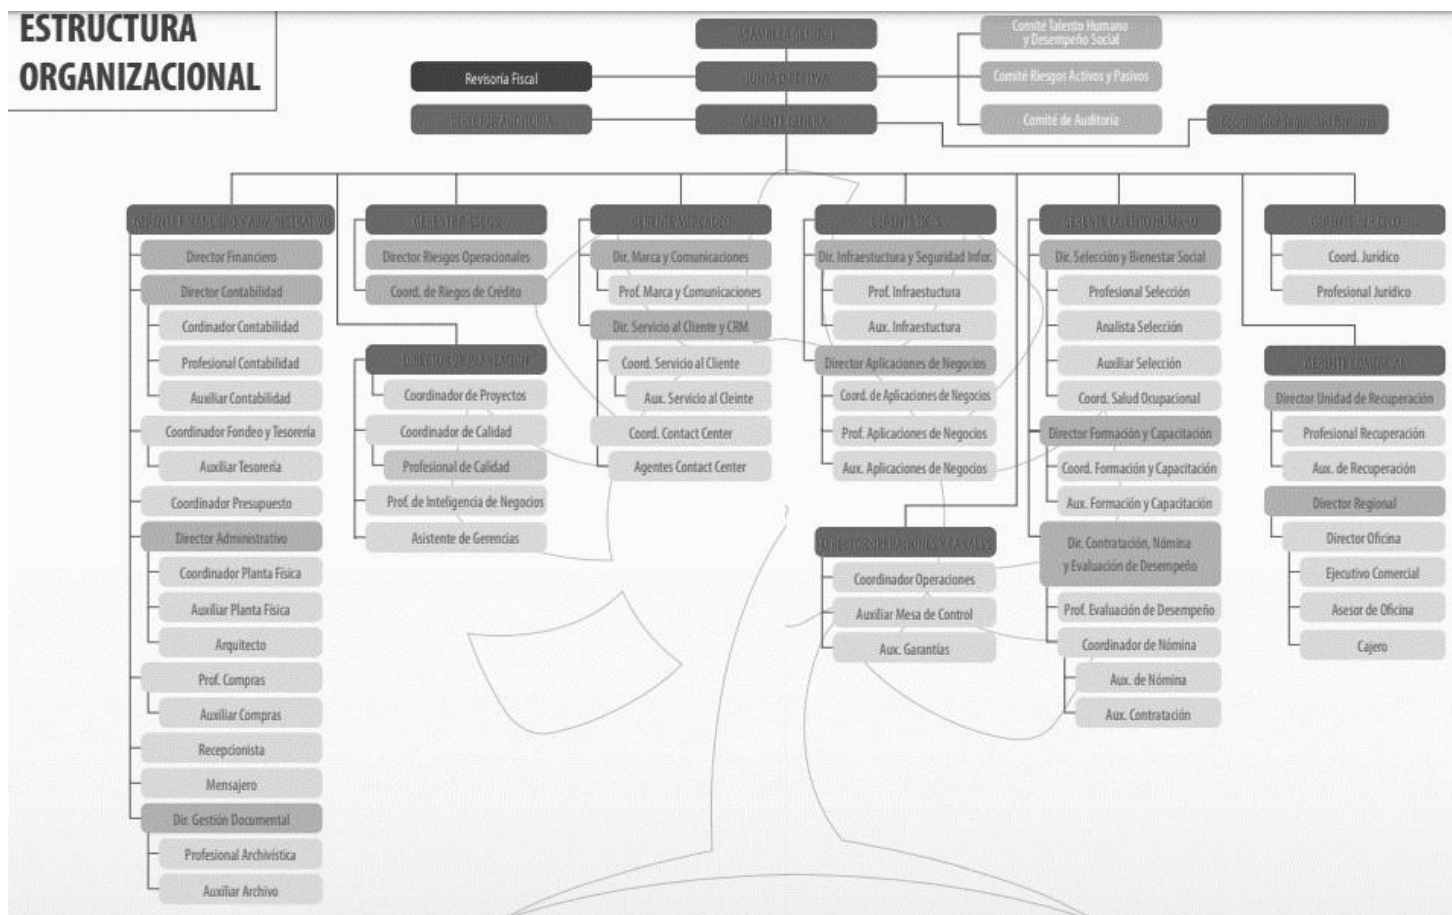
ESTRUCTURA ORGANIZACIONAL

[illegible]

Revisoria Fiscal

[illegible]

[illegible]

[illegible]

Comité Talento Humano y Desempeño Social

Comité Riesgos Activos y Pasivos

Comité de Auditoria

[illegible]

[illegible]

Director Financiero

Director Contabilidad

Cordinador Contabilidad

Profesional Contabilidad

Auxiliar Contabilidad

Coordinador Fondeo y Tesorería

Auxiliar Tesorería

Coordinador Presupuesto

Director Administrativo

Coordinador Planta Física

Auxiliar Planta Física

Arquitecto

Prof. Compras

Auxiliar Compras

Recepcionista

Mensajero

Dir. Gestión Documental

Profesional Archivistica

Auxiliar Archivo

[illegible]

Director Riesgos Operacionales

Coord. de Riegos de Crédito

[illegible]

Coordinador de Proyectos

Coordinador de Calidad

Profesional de Calidad

Prof. de Inteligencia de Negocios

Asistente de Gerencias

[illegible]

Dir. Marca y Comunicaciones

Prof. Marca y Comunicaciones

Dir. Servicio al Cliente y CRM

Coord. Servicio al Cliente

Aux. Servicio al Cleinte

Coord. Contact Center

Agentes Contact Center

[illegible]

Dir. Infraestuctura y Seguridad Infor.

Prof. Infraestuctura

Aux. Infraestuctura

Director Aplicaciones de Negocios

Coord. de Aplicaciones de Negocios

Prof. Aplicaciones de Negocios

Aux. Aplicaciones de Negocios

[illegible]

Coordinador Operaciones

Auxiliar Mesa de Control

Aux. Garantías

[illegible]

Dir. Selección y Bienestar Social

Profesional Selección

Analista Selección

Auxiliar Selección

Coord. Salud Ocupacional

Director Formación y Capacitación

Coord. Formación y Capacitación

Aux. Formación y Capacitación

Dir. Contratación, Nómina y Evaluación de Desempeño

Prof. Evaluación de Desempeño

Coordinador de Nómina

Aux. de Nómina

Aux. Contratación

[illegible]

Coord. Jurídico

Profesional Jurídico

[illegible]

Director Unidad de Recuperación

Profesional Recuperación

Aux. de Recuperación

Director Regional

Director Oficina

Ejecutivo Comercial

Asesor de Oficina

Cajero